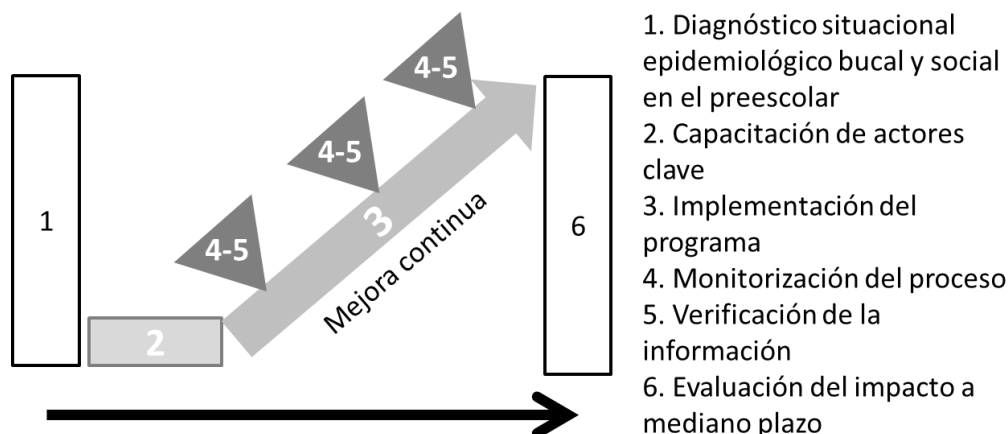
1

2

4-5

4-5

4-5

3

Mejora continua

6

1. Diagnóstico situacional epidemiológico bucal y social en el preescolar
2. Capacitación de actores clave
3. Implementación del programa
4. Monitorización del proceso
5. Verificación de la información
6. Evaluación del impacto a mediano plazo